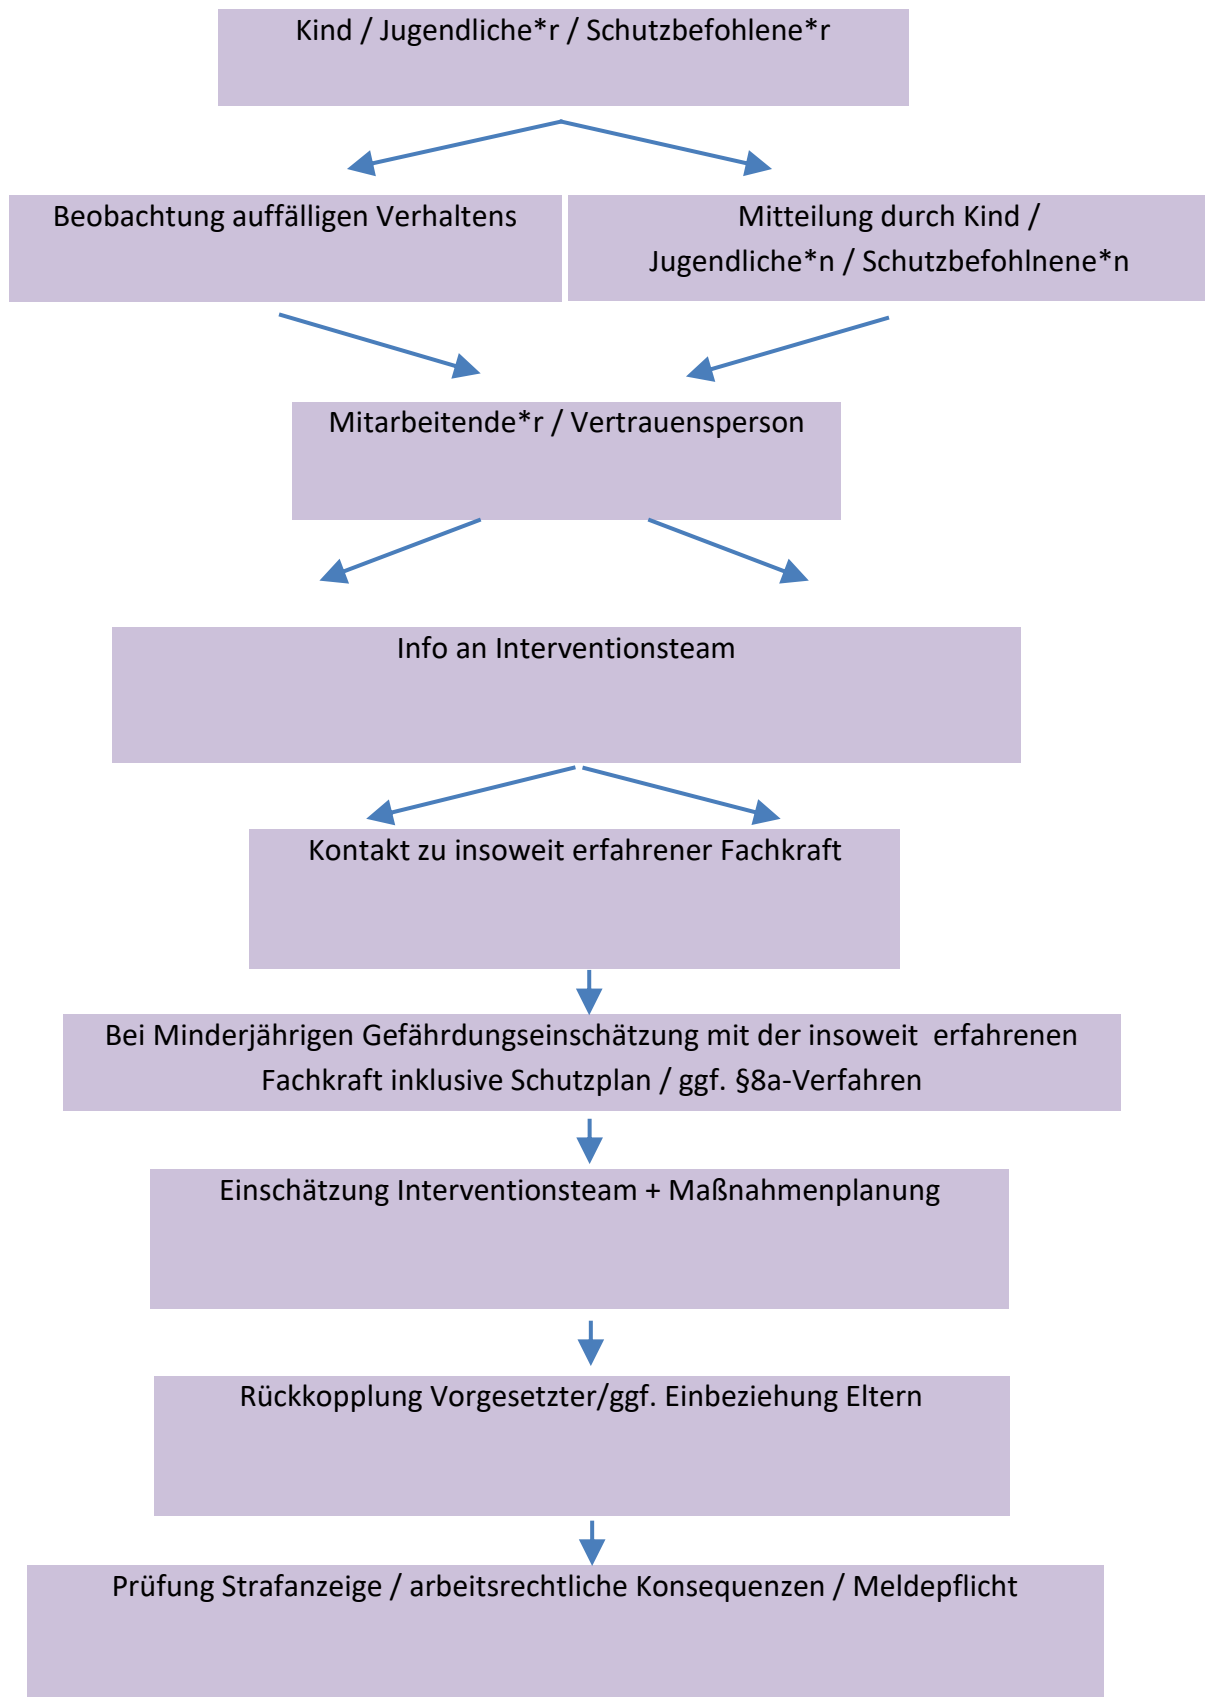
Kind / Jugendliche*r / Schutzbefohlene*r

Beobachtung auffälligen Verhaltens

Mitteilung durch Kind / Jugendliche*n / Schutzbefohlnene*n

Mitarbeitende*r / Vertrauensperson

Info an Interventionsteam

Kontakt zu insoweit erfahrener Fachkraft

Bei Minderjährigen Gefährdungseinschätzung mit der insoweit erfahrenen Fachkraft inklusive Schutzplan / ggf. §8a-Verfahren

Einschätzung Interventionsteam + Maßnahmenplanung

Rückkopplung Vorgesetzter/ggf. Einbeziehung Eltern

Prüfung Strafanzeige / arbeitsrechtliche Konsequenzen / Meldepflicht